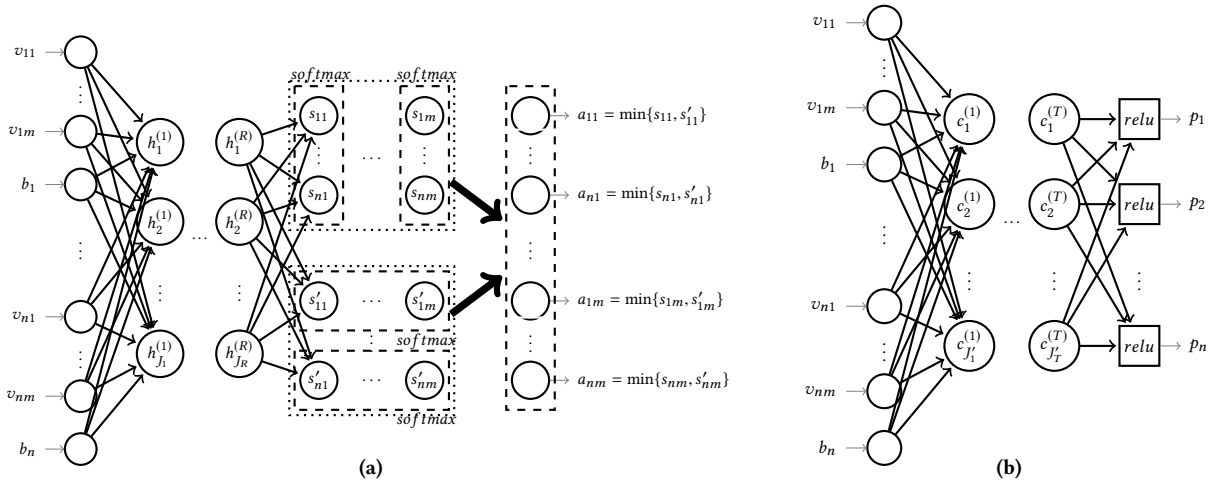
$v_{11}$
$v_{1m}$
$b_1$
$v_{n1}$
$v_{nm}$
$b_n$
$h_1^{(1)}$
$h_2^{(1)}$
$h_{J_1}^{(1)}$
$h_1^{(R)}$
$h_2^{(R)}$
$h_{J_R}^{(R)}$
$softmax$
$softmax$
$s_{11}$
$s_{n1}$
$s_{1m}$
$s_{nm}$
$s'_{11}$
$s'_{1m}$
$softmax$
$s'_{n1}$
$s'_{nm}$
$softmax$
$a_{11} = \min\{s_{11}, s'_{11}\}$
$a_{n1} = \min\{s_{n1}, s'_{n1}\}$
$a_{1m} = \min\{s_{1m}, s'_{1m}\}$
$a_{nm} = \min\{s_{nm}, s'_{nm}\}$
(a)

$v_{11}$
$v_{1m}$
$b_1$
$v_{n1}$
$v_{nm}$
$b_n$
$c_1^{(1)}$
$c_2^{(1)}$
$c_{J'_1}^{(1)}$
$c_1^{(T)}$
$c_2^{(T)}$
$c_{J'_T}^{(T)}$
$relu$
$relu$
$relu$
$p_1$
$p_2$
$p_n$
(b)